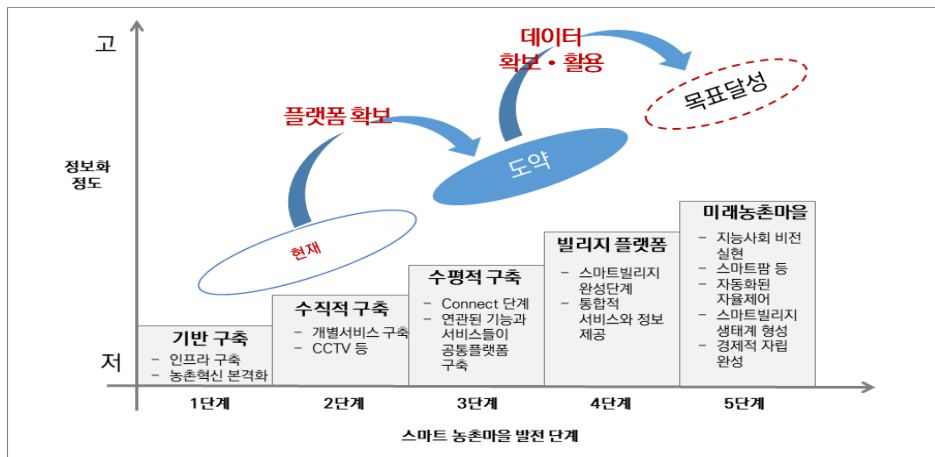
고

정보화 정도

저

데이터 확보 • 활용

목표달성

플랫폼 확보

도약

현재

미래농촌마을
- 지능사회 비전 실현
- 스마트팜 등
- 자동화된 자율제어
- 스마트빌리지 생태계 형성
- 경제적 자립 완성

빌리지 플랫폼
- 스마트빌리지 완성단계
- 통합적 서비스와 정보 제공

수평적 구축
- Connect 단계
- 연관된 기능과 서비스들이 공통플랫폼 구축

수직적 구축
- 개별서비스 구축
- CCTV 등

기반 구축
- 인프라 구축
- 농촌혁신 본격화

1단계 2단계 3단계 4단계 5단계

스마트 농촌마을 발전 단계